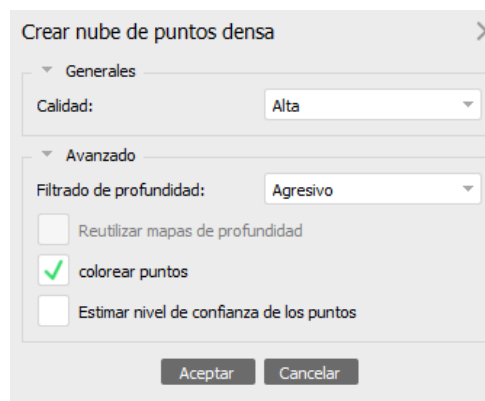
Crear nube de puntos densa

Generales

Calidad: Alta

Avanzado

Filtrado de profundidad: Agresivo

Reutilizar mapas de profundidad

colorear puntos

Estimar nivel de confianza de los puntos

Aceptar Cancelar